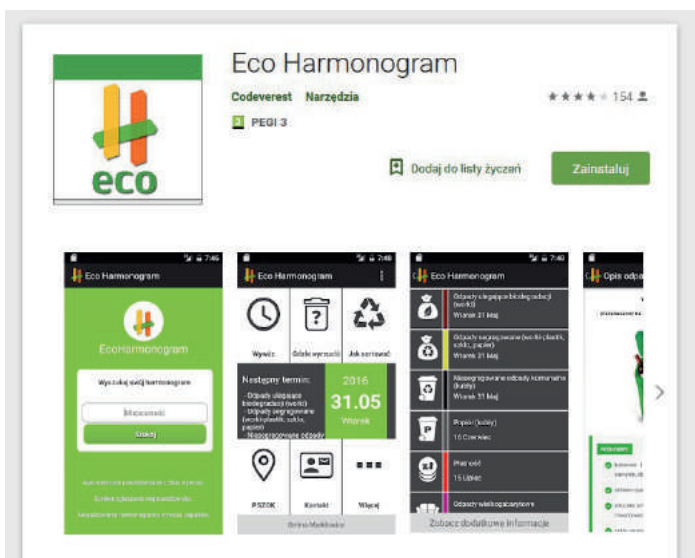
eco

Eco Harmonogram

Codeverest Narzędzia

★★★★ 154

3 PEGI 3

Dodaj do listy życzeń

Zainstaluj

7:46

Eco Harmonogram

EcoHarmonogram

Wyszukaj swój harmonogram

Miejscowość

Szukaj

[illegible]

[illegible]

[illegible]

2:48

Eco Harmonogram

Wywóz

Gdzie wyrzucić

Jak sortować

Następny termin:

- Odpady ulegające biodegradacji (worki)
- Odpady segregowane (worki plastik, szkło, papier)
- Niesegregowane odpady

2016

31.05

Wtorek

PSZOK

Kontakt

Więcej

Gmina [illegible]

7:40

Eco Harmonogram

Odpady ulegające biodegradacji (worki)
Wtorek 31 Maj

Odpady segregowane (worki plastik, szkło, papier)
Wtorek 31 Maj

Niesegregowane odpady komunalne (kubły)
Wtorek 31 Maj

Popiół (kubły)
15 Czerwiec

Plastości
15 Lipiec

Odpady wielkogabarytowe

Zobacz dodatkowe informacje

Opis odpa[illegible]

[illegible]